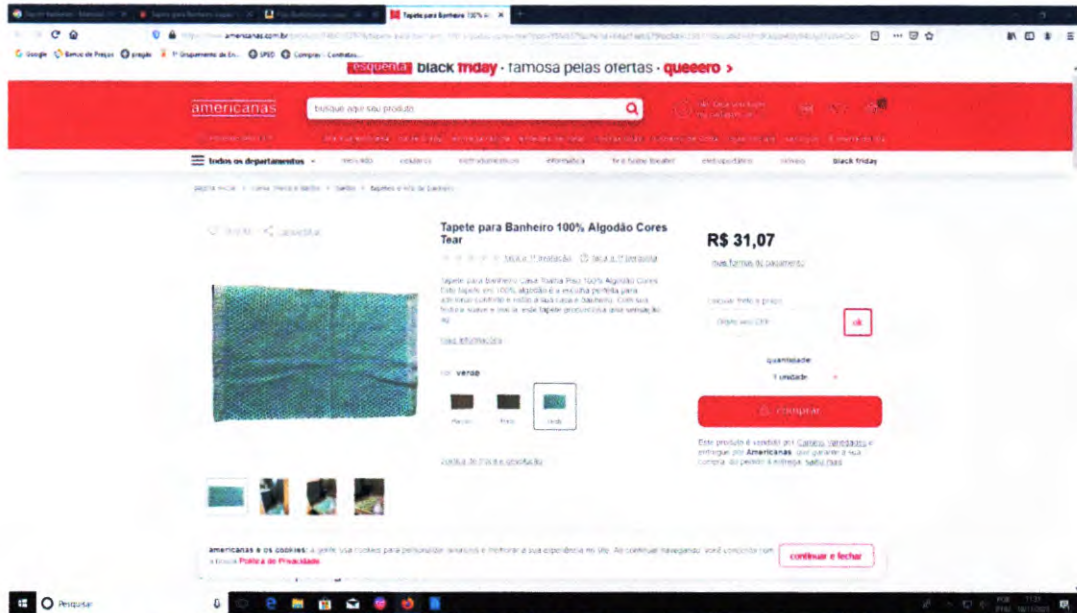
Tapete para Banheiro 100% A ×

Google Banco de Preços pregão 1º Grupamento de En... SPED Compras - Contratos...

esquenta black friday · famosa pelas ofertas · queeero >

americanas

busque aqui seu produto

todos os departamentos

black friday

Tapete para Banheiro 100% Algodão Cores Tear

R$ 31,07

mais formas de pagamento

calcular frete e prazo

ok

cor: verde

quantidade

1 unidade

comprar

Este produto é vendido por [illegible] e entregue por Americanas, que garante a sua compra, do pedido à entrega. saiba mais

americanas e os cookies: a gente usa cookies para personalizar anúncios e melhorar a sua experiência no site. Ao continuar navegando, você concorda com a nossa Política de Privacidade.

continuar e fechar

Pesquisar